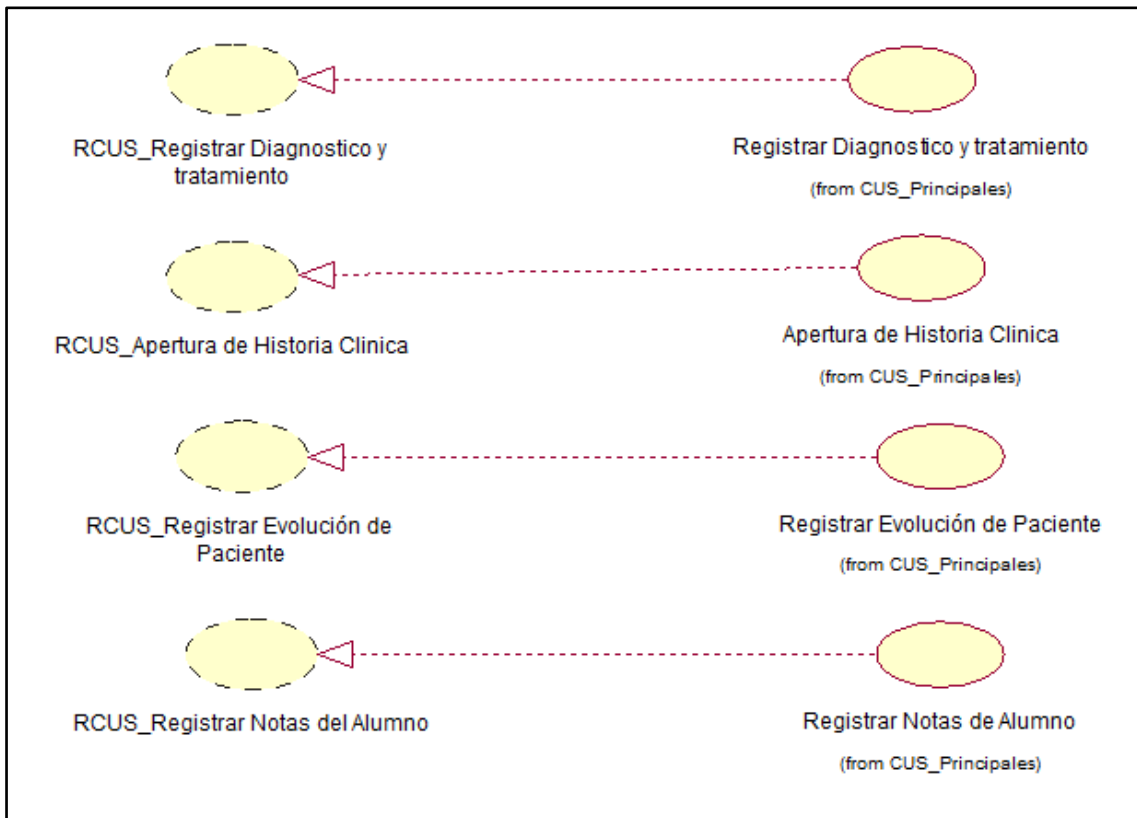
RCUS_Registrar Diagnostico y tratamiento

Registrar Diagnostico y tratamiento
(from CUS_Principales)

RCUS_Apertura de Historia Clinica

Apertura de Historia Clinica
(from CUS_Principales)

RCUS_Registrar Evolución de Paciente

Registrar Evolución de Paciente
(from CUS_Principales)

RCUS_Registrar Notas del Alumno

Registrar Notas de Alumno
(from CUS_Principales)